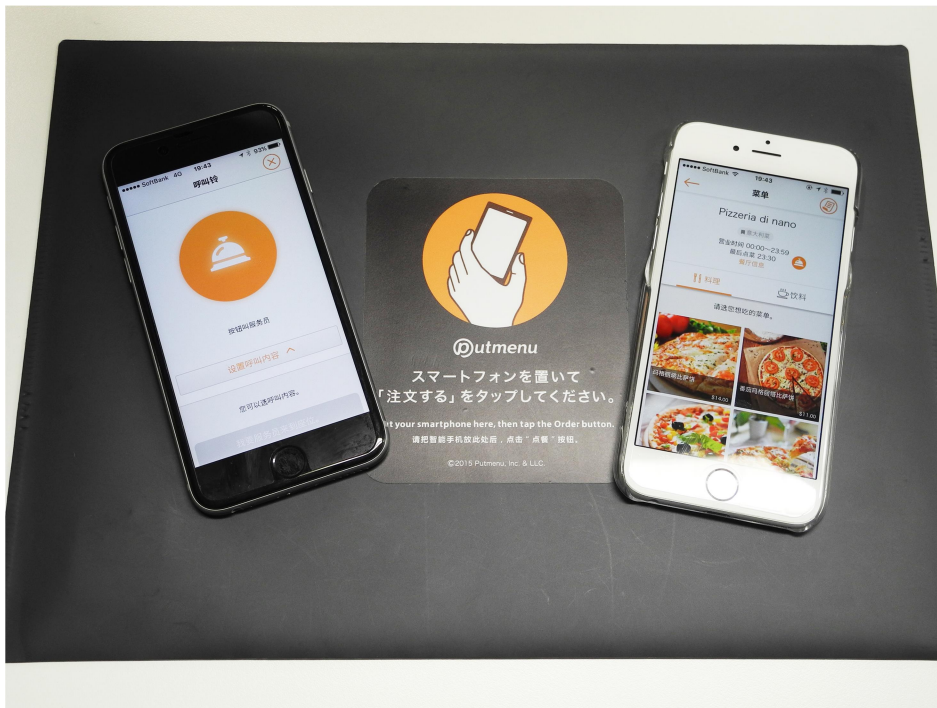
•••• SoftBank 4G 19:43 93%

呼叫铃

按铃叫服务员

设置呼叫内容

您可以选择呼叫内容。

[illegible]

Putmenu

スマートフォンを置いて
「注文する」をタップしてください。

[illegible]t your smartphone here, then tap the Order button.

请把智能手机放此处后，点击"点餐"按钮。

©2015 Putmenu, Inc. & LLC.

•••• SoftBank 19:43

菜单

Pizzeria di nano

意大利菜

营业时间 00:00～23:59
最后点菜 23:30
餐厅信息

料理

饮料

请选您想吃的菜单。

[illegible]比萨饼
$14.00

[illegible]比萨饼
$11.00